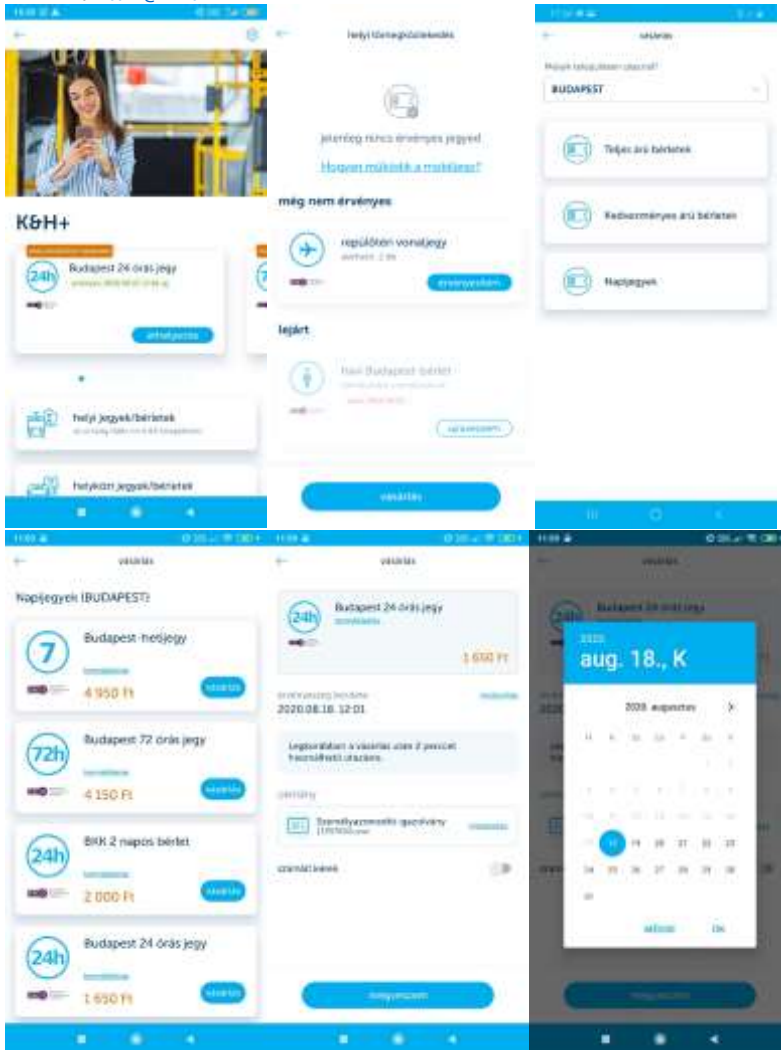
K&H+

24h Budapest 24 órás jegy

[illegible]

helyi jegyek/bérletek

helyközi jegyek/bérletek

helyi tömegközlekedés

jelenleg nincs érvényes jegyed

Hogyan működik a mobiljegy?

még nem érvényes

repülőtéri vonaljegy

érvényesítem

lejárt

havi Budapest bérlet

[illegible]

vásárlás

vásárlás

Melyik településen utazol?

BUDAPEST

Teljes árú bérletek

Kedvezményes árú bérletek

Napijegyek

vásárlás

Napijegyek (BUDAPEST)

7 Budapest-hetijegy

4 950 Ft

72h Budapest 72 órás jegy

4 150 Ft

24h BKK 2 napos bérlet

2 000 Ft

24h Budapest 24 órás jegy

1 650 Ft

vásárlás

24h Budapest 24 órás jegy

1 650 Ft

2020.08.18. 12:01

Legkorábban a vásárlás után 2 perccel használhatod utazásra.

Személyazonosító igazolvány

számlát kérek

fizetés

vásárlás

2020

aug. 18., K

2020. augusztus

| | | | | | | |
|---|---|---|---|---|---|---|
| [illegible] | | | | | | |
| 17 | 18 | 19 | 20 | 21 | 22 | 23 |
| 24 | 25 | 26 | 27 | 28 | 29 | 30 |
| 31 | | | | | | |

MÉGSE OK